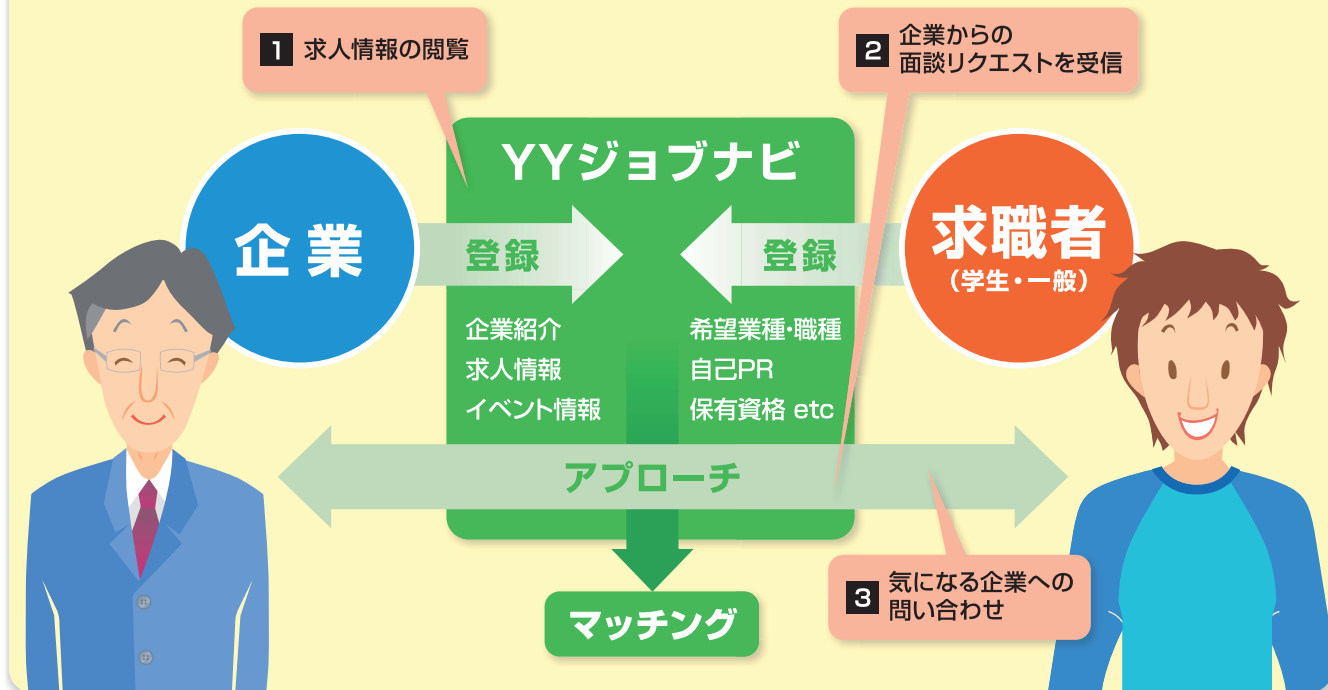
1 求人情報の閲覧

2 企業からの面談リクエストを受信

YYジョブナビ

企業

登録

登録

求職者
(学生・一般)

企業紹介
求人情報
イベント情報

希望業種・職種
自己PR
保有資格 etc

アプローチ

3 気になる企業への問い合わせ

マッチング